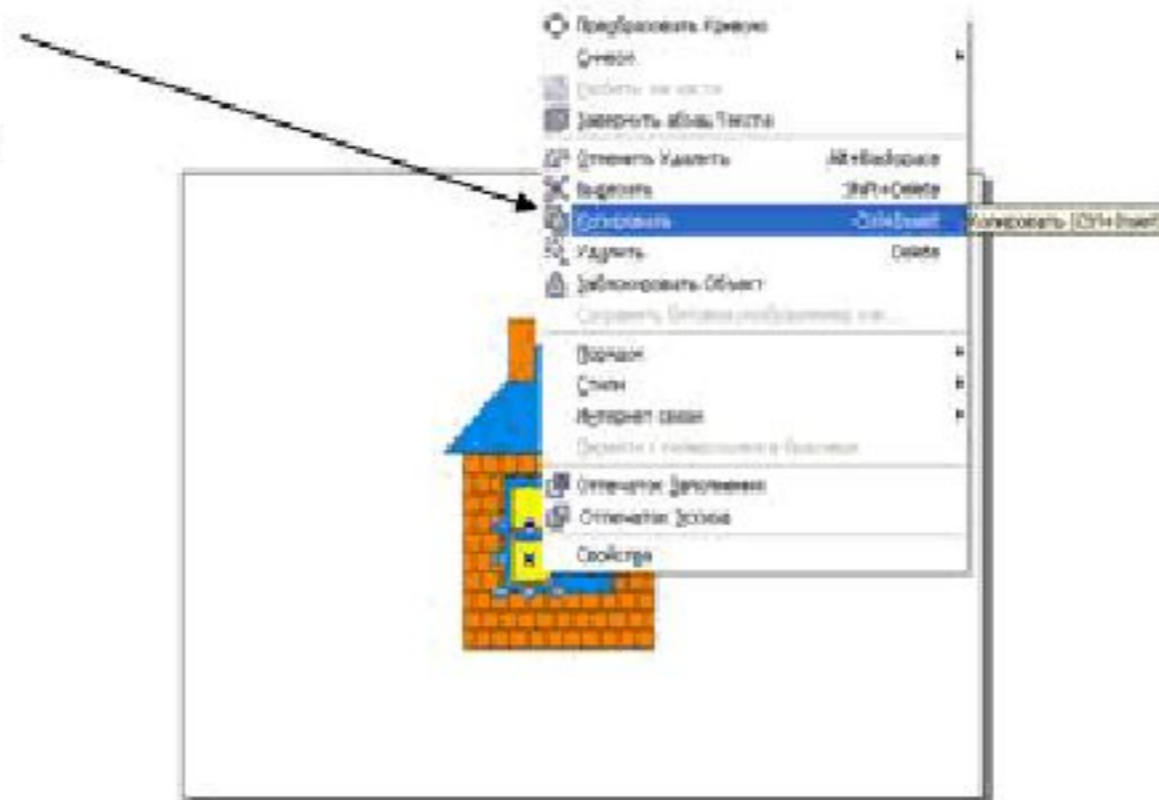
Преобразовать Кривую
Символ
Разбить на части
Завернуть абзац Текста
Отменить Удалить Alt+Backspace
Вырезать Shift+Delete
Копировать Ctrl+Insert
Копировать (Ctrl+Insert)
Удалить Delete
Заблокировать Объект
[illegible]
Порядок
Стили
Интернет связи
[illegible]
Отпечаток Заполнения
Отпечаток Эскиза
Свойства